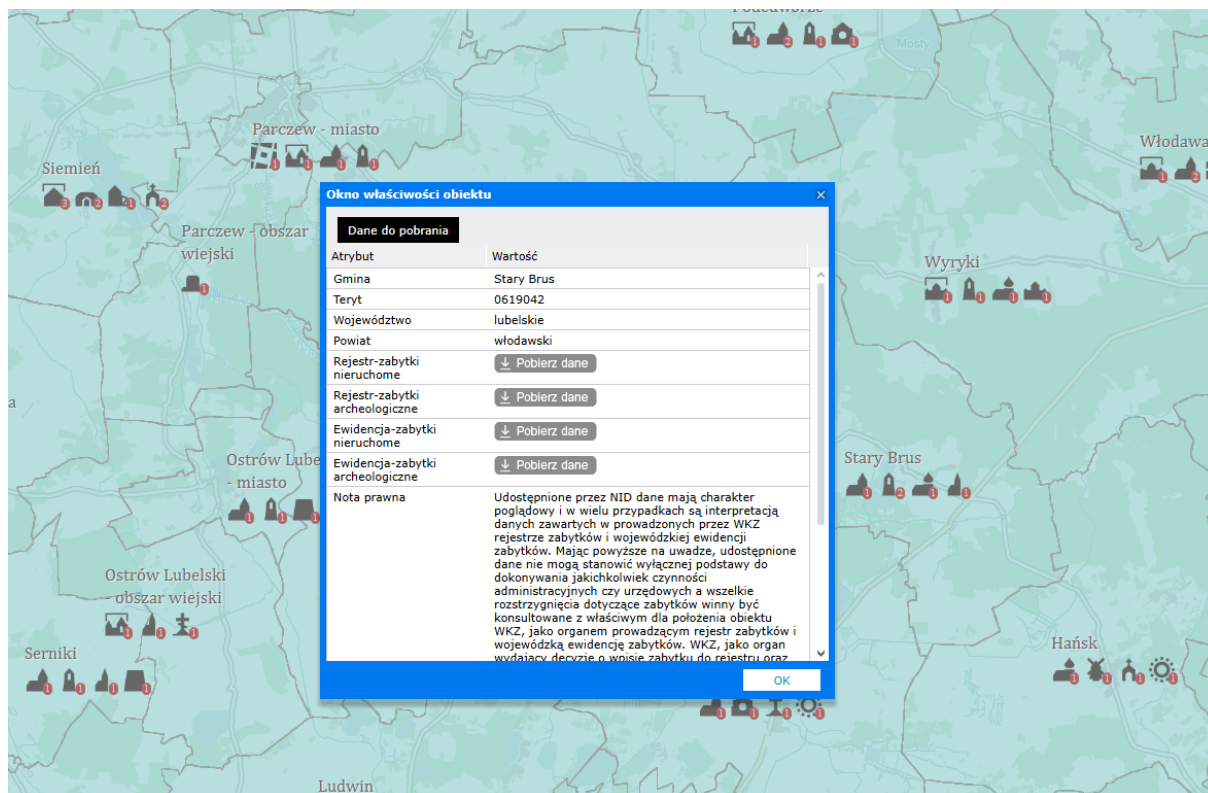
Podedworze
Mosty
Parczew - miasto
Siemień
Włodawa
Parczew - obszar wiejski
Wyryki
a
Ostrów Lubelski - miasto
Stary Brus
Ostrów Lubelski - obszar wiejski
Hańsk
Serniki
Ludwin

Okno właściwości obiektu
×
Dane do pobrania

| Atrybut | Wartość |
|---|---|
| Gmina | Stary Brus |
| Teryt | 0619042 |
| Województwo | lubelskie |
| Powiat | włodawski |
| Rejestr-zabytki nieruchome | Pobierz dane |
| Rejestr-zabytki archeologiczne | Pobierz dane |
| Ewidencja-zabytki nieruchome | Pobierz dane |
| Ewidencja-zabytki archeologiczne | Pobierz dane |
| Nota prawna | Udostępnione przez NID dane mają charakter poglądowy i w wielu przypadkach są interpretacją danych zawartych w prowadzonych przez WKZ rejestrze zabytków i wojewódzkiej ewidencji zabytków. Mając powyższe na uwadze, udostępnione dane nie mogą stanowić wyłącznej podstawy do dokonywania jakichkolwiek czynności administracyjnych czy urzędowych a wszelkie rozstrzygnięcia dotyczące zabytków winny być konsultowane z właściwym dla położenia obiektu WKZ, jako organem prowadzącym rejestr zabytków i wojewódzką ewidencję zabytków. WKZ, jako organ wydający decyzje o wpisie zabytku do rejestru oraz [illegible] |

OK